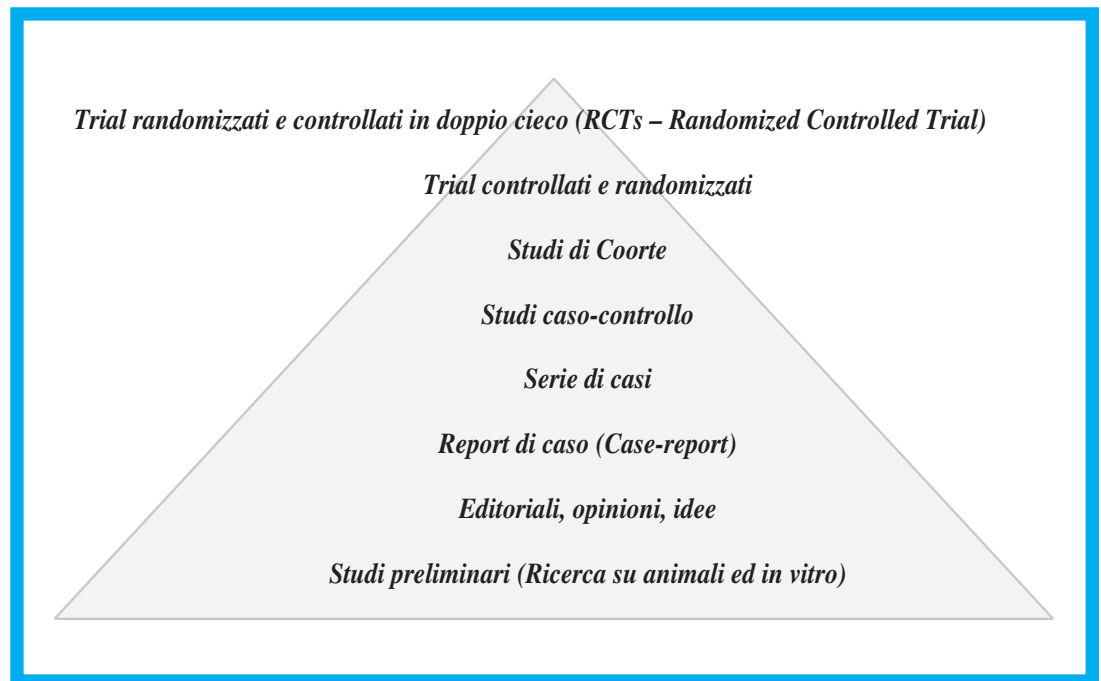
Trial randomizzati e controllati in doppio cieco (RCTs – Randomized Controlled Trial)

Trial controllati e randomizzati

Studi di Coorte

Studi caso-controllo

Serie di casi

Report di caso (Case-report)

Editoriali, opinioni, idee

Studi preliminari (Ricerca su animali ed in vitro)